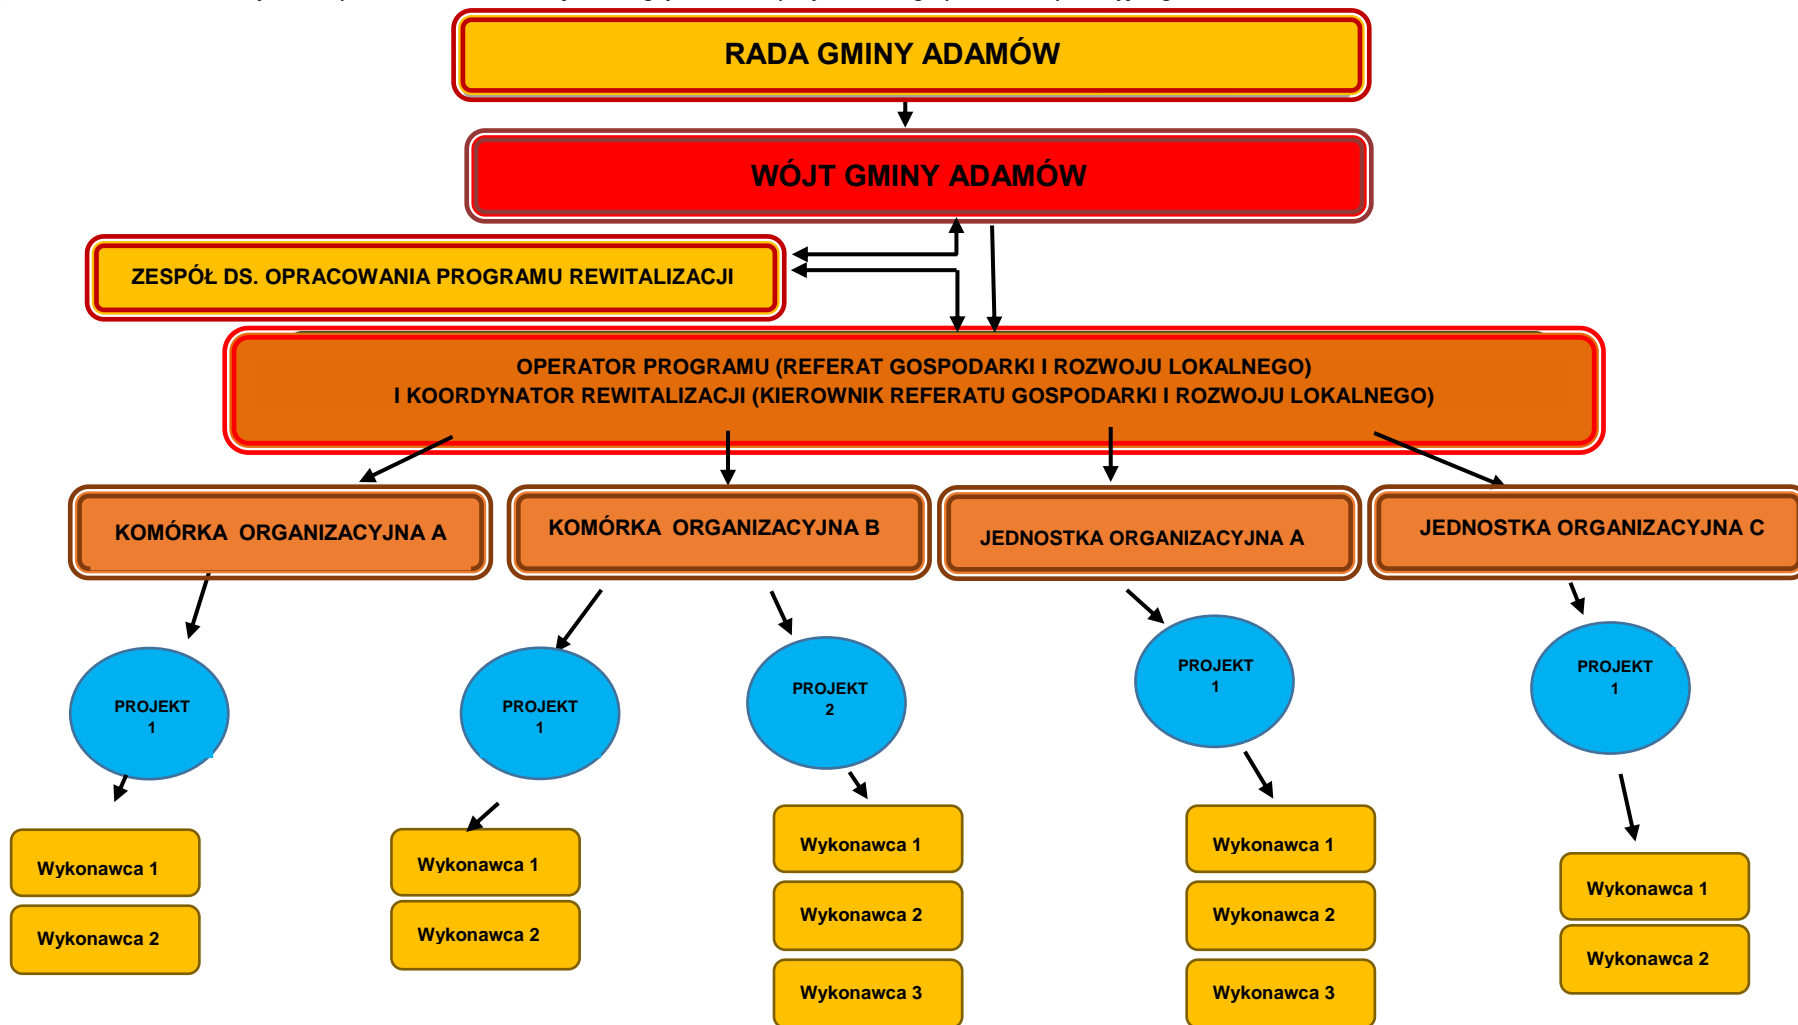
RADA GMINY ADAMÓW

WÓJT GMINY ADAMÓW

ZESPÓŁ DS. OPRACOWANIA PROGRAMU REWITALIZACJI

OPERATOR PROGRAMU (REFERAT GOSPODARKI I ROZWOJU LOKALNEGO)
I KOORDYNATOR REWITALIZACJI (KIEROWNIK REFERATU GOSPODARKI I ROZWOJU LOKALNEGO)

KOMÓRKA ORGANIZACYJNA A

KOMÓRKA ORGANIZACYJNA B

JEDNOSTKA ORGANIZACYJNA A

JEDNOSTKA ORGANIZACYJNA C

PROJEKT 1

Wykonawca 1

Wykonawca 2

PROJEKT 1

Wykonawca 1

Wykonawca 2

PROJEKT 2

Wykonawca 1

Wykonawca 2

Wykonawca 3

PROJEKT 1

Wykonawca 1

Wykonawca 2

Wykonawca 3

PROJEKT 1

Wykonawca 1

Wykonawca 2